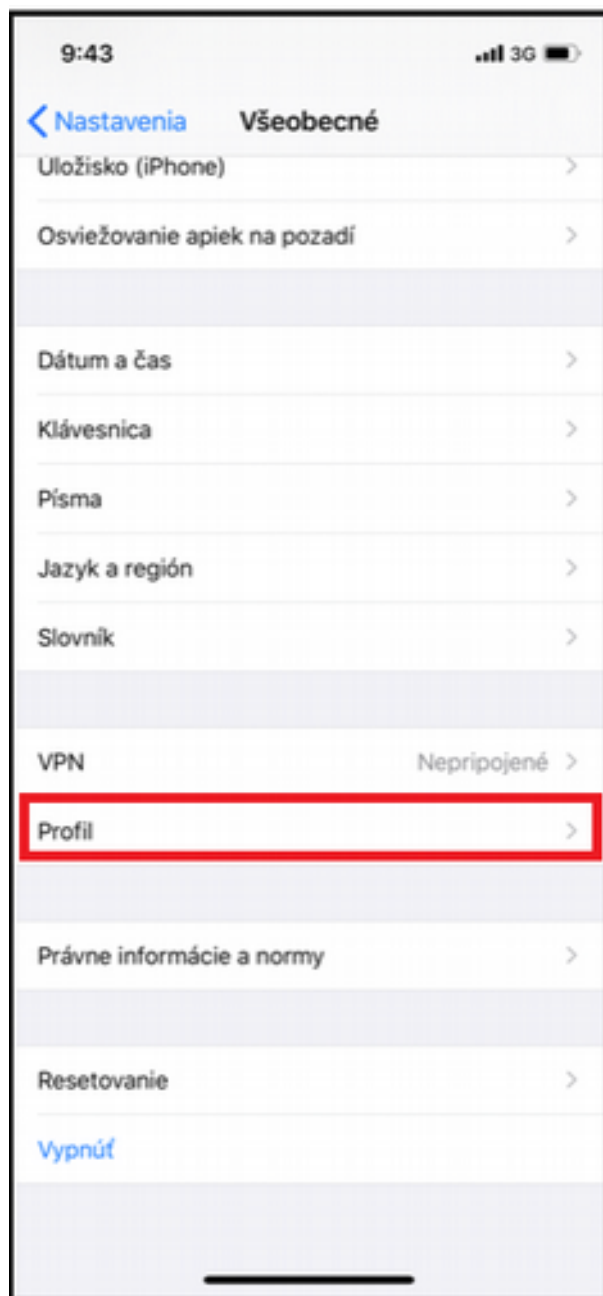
9:43

3G

Nastavenia

Všeobecné

Uložisko (iPhone)

Osviežovanie apiek na pozadí

Dátum a čas

Klávesnica

Písma

Jazyk a región

Slovník

VPN

Nepripojené

Profil

Právne informácie a normy

Resetovanie

Vypnúť